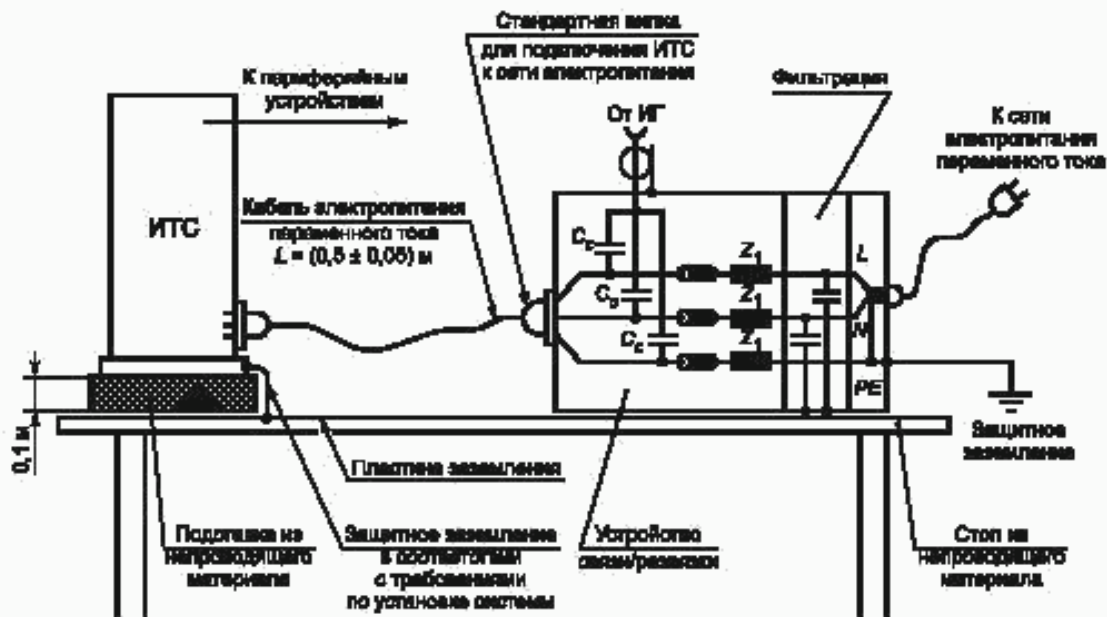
Стандартная вилка для подключения ИТС к сети электропитания

К периферийным устройствам

Фильтрация

От ИГ

К сети электропитания переменного тока

ИТС

Кабель электропитания переменного тока $L = (0,5 \pm 0,05)$ м

$C_c$

$C_c$

$C_c$

$Z_1$

$Z_1$

$Z_1$

L

N

PE

0,1 м

Защитное заземление

Пластина заземления

Подставка из непроводящего материала

Защитное заземление в соответствии с требованиями по установке системы

Устройство связи/развязки

Стол из непроводящего материала